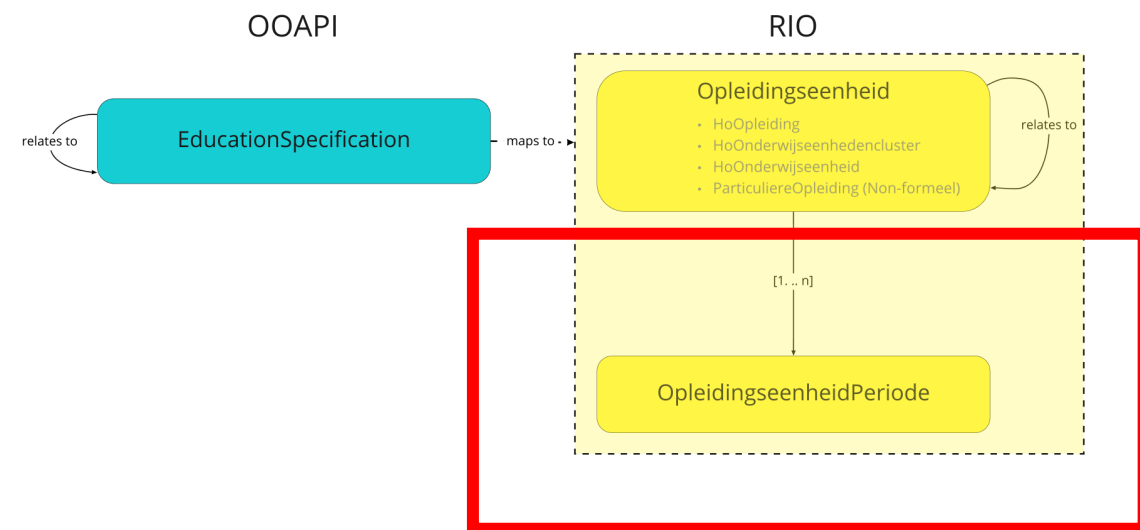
OOAPI

RIO

relates to

EducationSpecification

maps to

Opleidingseenheid

- HoOpleiding
- HoOnderwijseenhedencluster
- HoOnderwijseenheid
- ParticuliereOpleiding (Non-formeel)

relates to

[1.. n]

OpleidingseenheidPeriode